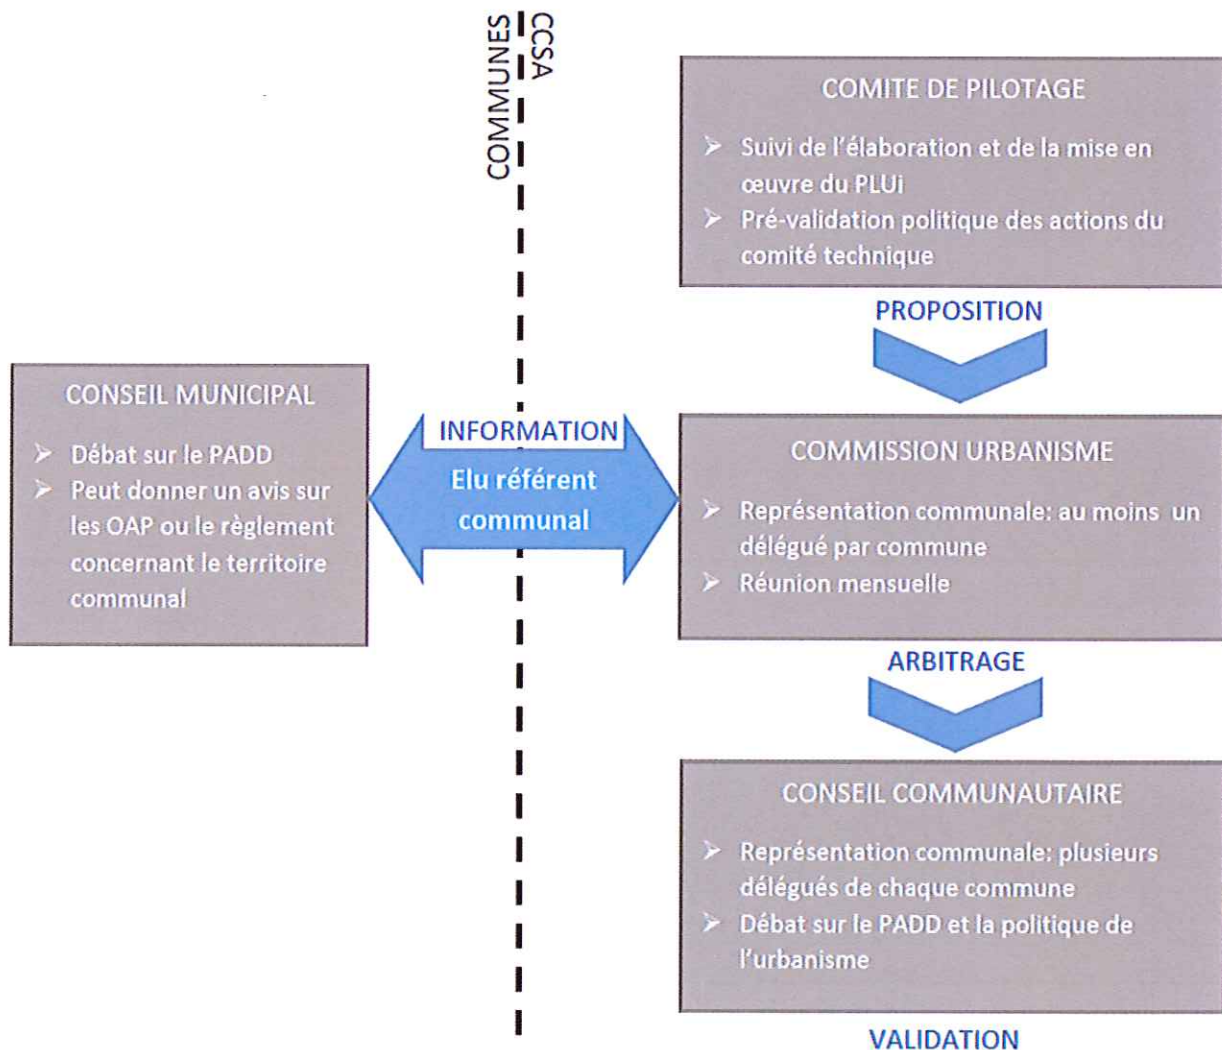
COMMUNES

CCSA

COMITE DE PILOTAGE

➢ Suivi de l'élaboration et de la mise en œuvre du PLUi
➢ Pré-validation politique des actions du comité technique

PROPOSITION

CONSEIL MUNICIPAL

➢ Débat sur le PADD
➢ Peut donner un avis sur les OAP ou le règlement concernant le territoire communal

INFORMATION

Elu référent communal

COMMISSION URBANISME

➢ Représentation communale: au moins un délégué par commune
➢ Réunion mensuelle

ARBITRAGE

CONSEIL COMMUNAUTAIRE

➢ Représentation communale: plusieurs délégués de chaque commune
➢ Débat sur le PADD et la politique de l'urbanisme

VALIDATION